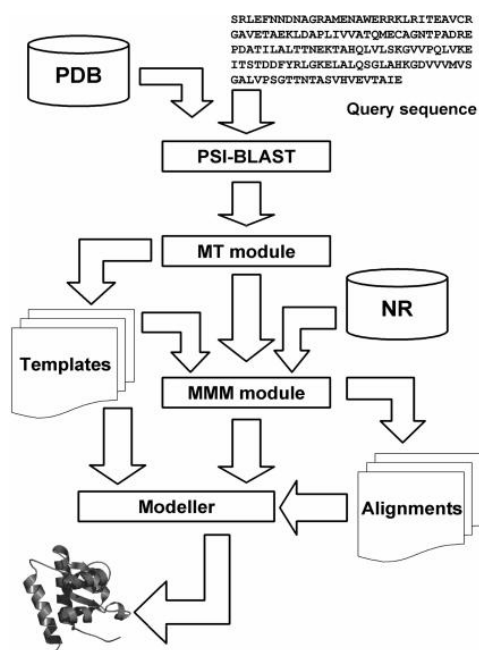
SRLEFNNDNAGRAMENAWERRKLRITEAVCR
GAVETAEKLDAPLIVVATQMECAGNTPADRE
PDATILALTTNEKTAHQLVLSKGVVPQLVKE
ITSTDDFYRLGKELALQSGLAHKGDVVVMVS
GALVPSGTTNTASVHVEVTAIE

PDB

Query sequence

PSI-BLAST

MT module

NR

Templates

MMM module

Modeller

Alignments